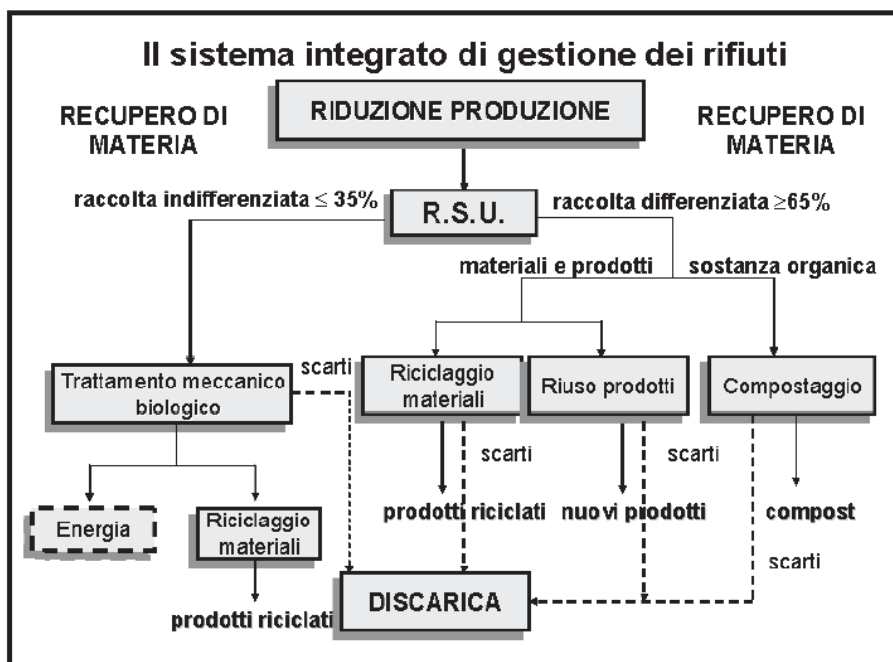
Il sistema integrato di gestione dei rifiuti

RECUPERO DI MATERIA

RIDUZIONE PRODUZIONE

RECUPERO DI MATERIA

raccolta indifferenziata $\leq 35\%$

R.S.U.

raccolta differenziata $\geq 65\%$

materiali e prodotti

sostanza organica

Trattamento meccanico biologico

scarti

Riciclaggio materiali

Riuso prodotti

Compostaggio

scarti

scarti

Energia

Riciclaggio materiali

prodotti riciclati

nuovi prodotti

compost

scarti

prodotti riciclati

DISCARICA